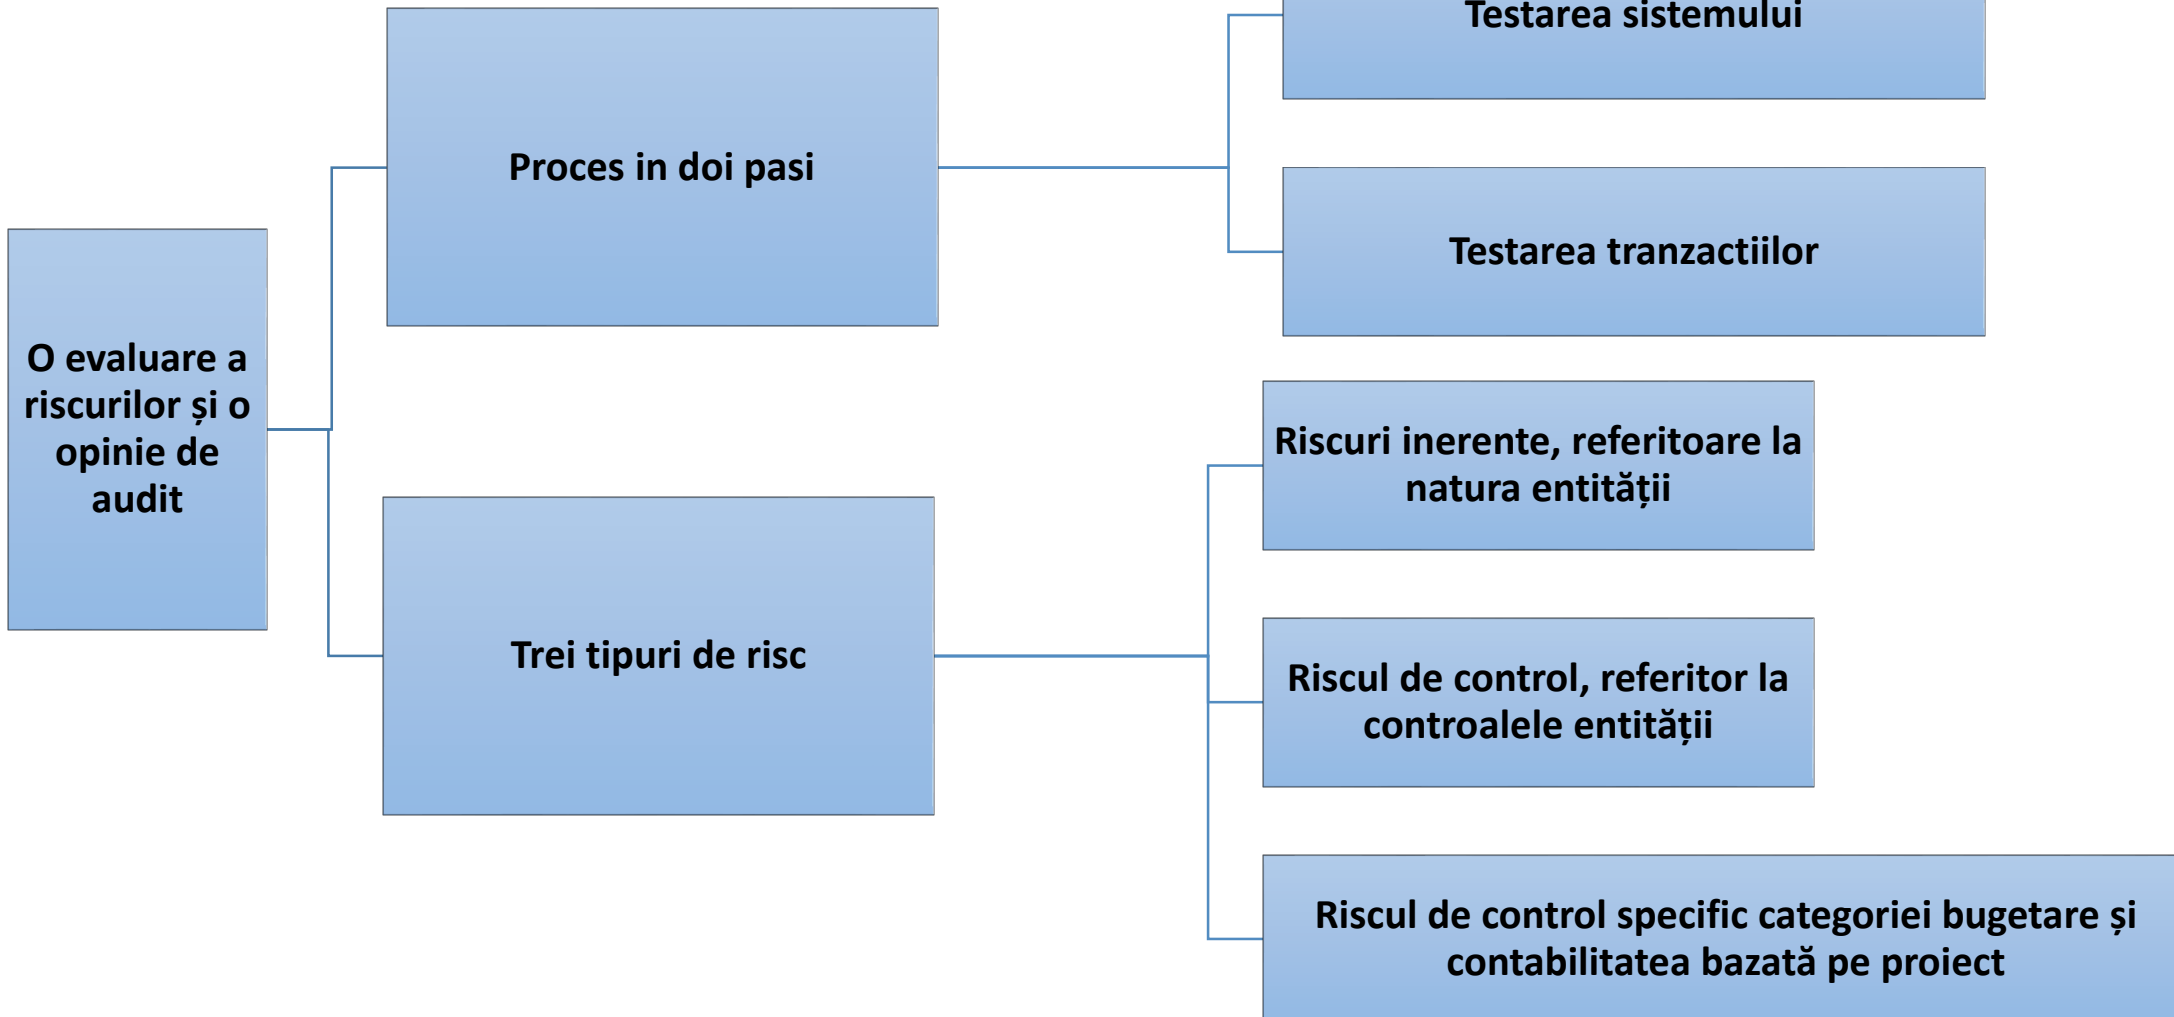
O evaluare a riscurilor și o opinie de audit

Proces in doi pasi

Testarea sistemului

Testarea tranzactiilor

Trei tipuri de risc

Riscuri inerente, referitoare la natura entității

Riscul de control, referitor la controalele entității

Riscul de control specific categoriei bugetare și contabilitatea bazată pe proiect